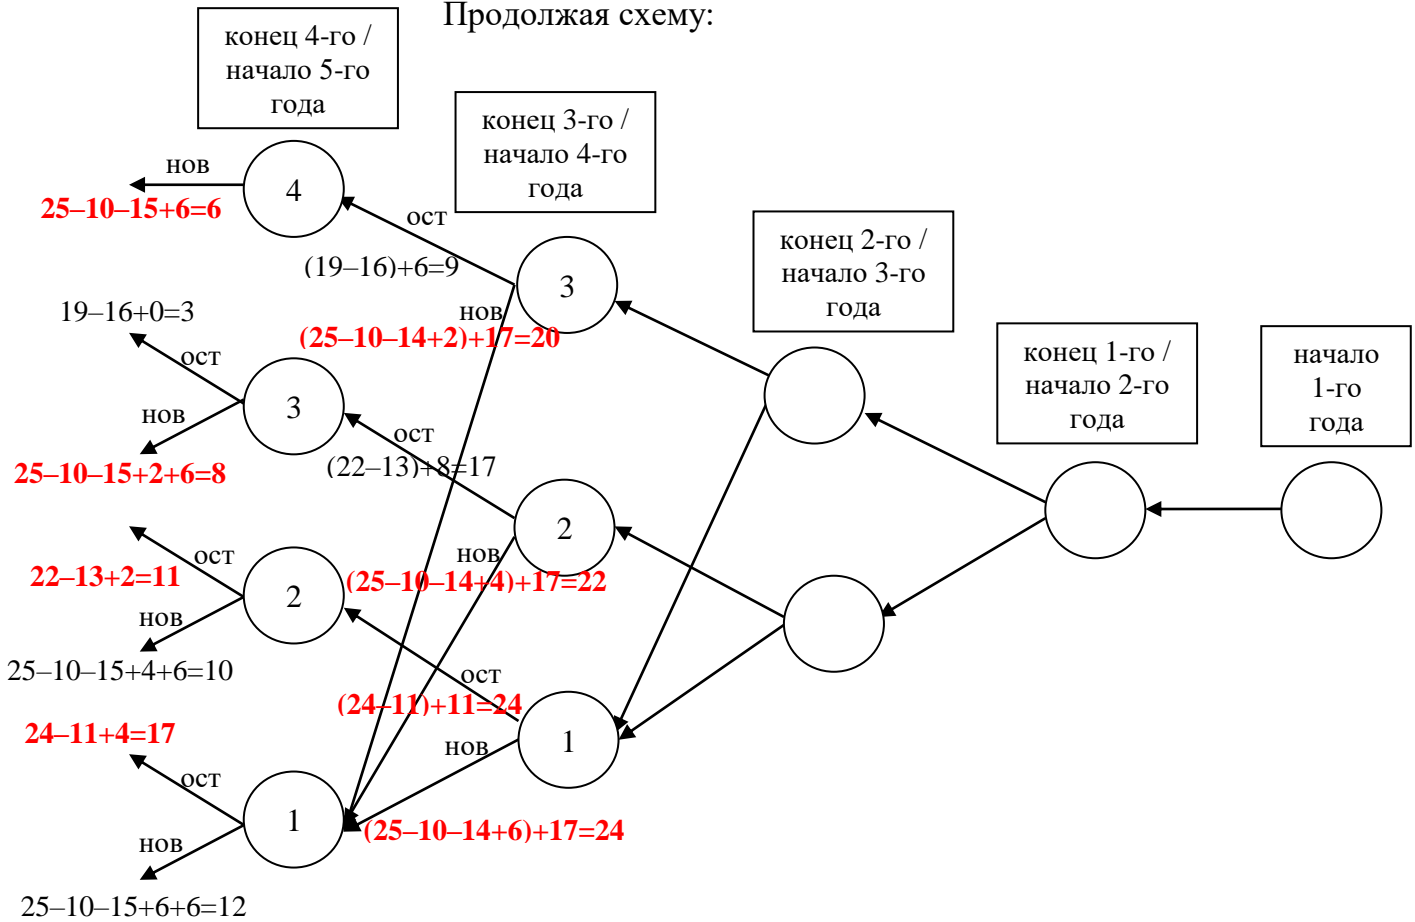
Продолжая схему:

конец 4-го / начало 5-го года

конец 3-го / начало 4-го года

конец 2-го / начало 3-го года

конец 1-го / начало 2-го года

начало 1-го года

нов

4

25–10–15+6=6

ост

(19–16)+6=9

3

нов

19–16+0=3

ост

(25–10–14+2)+17=20

3

нов

25–10–15+2+6=8

ост

(22–13)+8=17

2

ост

22–13+2=11

нов

2

(25–10–14+4)+17=22

нов

25–10–15+4+6=10

ост

(24–11)+11=24

1

24–11+4=17

нов

ост

1

(25–10–14+6)+17=24

нов

25–10–15+6+6=12